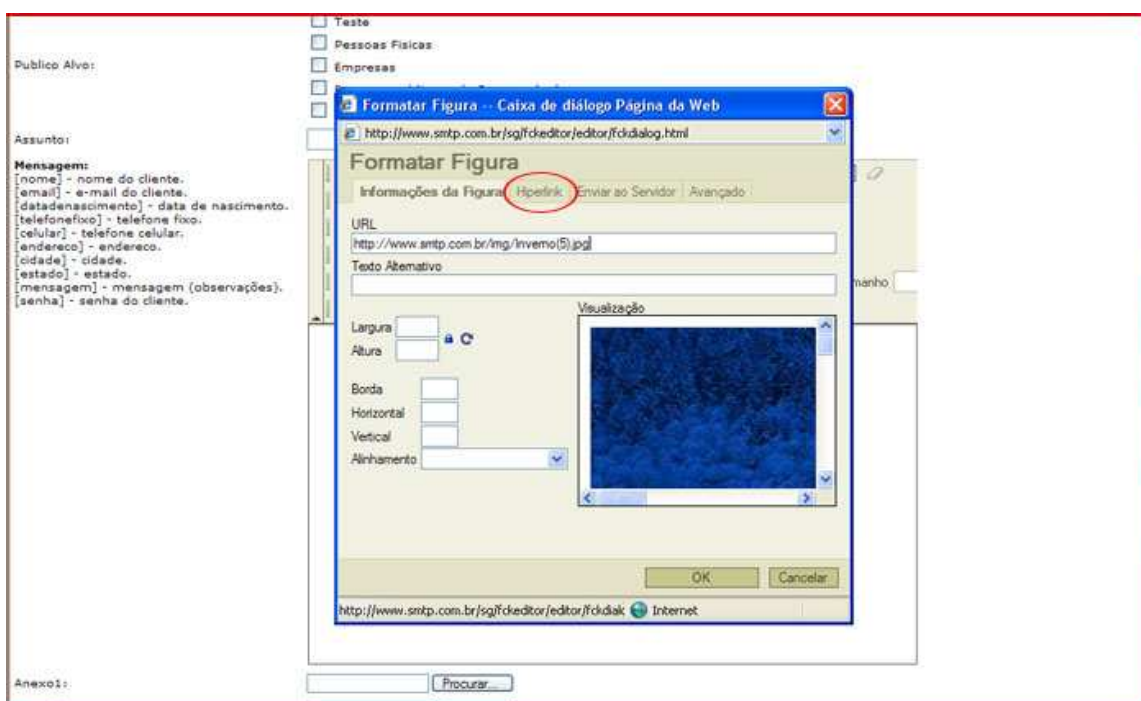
Teste

Pessoas Fisicas

Publico Alvo:

Empresas

Formatar Figura -- Caixa de diálogo Página da Web

http://www.smtp.com.br/sg/fckeditor/editor/fckdialog.html

Formatar Figura

Informações da Figura | Hiperlink | Enviar ao Servidor | Avançado

URL

http://www.smtp.com.br/img/Inverno(5).jpg

Texto Alternativo

Visualização

Largura

Altura

Borda

Horizontal

Vertical

Alinhamento

OK

Cancelar

http://www.smtp.com.br/sg/fckeditor/editor/fckdiak

Internet

Assunto:

Mensagem:
[nome] - nome do cliente.
[email] - e-mail do cliente.
[datadenascimento] - data de nascimento.
[telefonefixo] - telefone fixo.
[celular] - telefone celular.
[endereco] - endereco.
[cidade] - cidade.
[estado] - estado.
[mensagem] - mensagem (observações).
[senha] - senha do cliente.

manho

Anexo1:

Procurar...